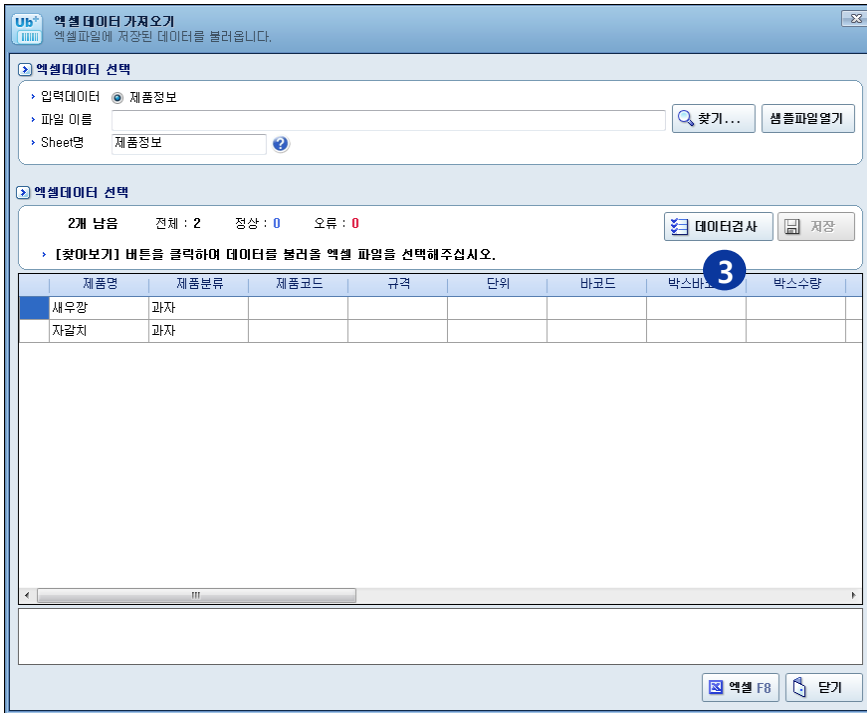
Ub+
엑셀 데이터 가져오기
엑셀파일에 저장된 데이터를 불러옵니다.

엑셀데이터 선택
입력데이터 제품정보
파일 이름
찾기...
샘플파일열기
Sheet명 제품정보

엑셀데이터 선택
2개 남음 전체 : 2 정상 : 0 오류 : 0
데이터검사
저장
[찾아보기] 버튼을 클릭하여 데이터를 불러올 엑셀 파일을 선택해주십시오.

| | 제품명 | 제품분류 | 제품코드 | 규격 | 단위 | 바코드 | 박스바코 | 박스수량 |
|---|---|---|---|---|---|---|---|---|
| | 새우깡 | 과자 | | | | | | |
| | 자갈치 | 과자 | | | | | | |

3

엑셀 F8
닫기